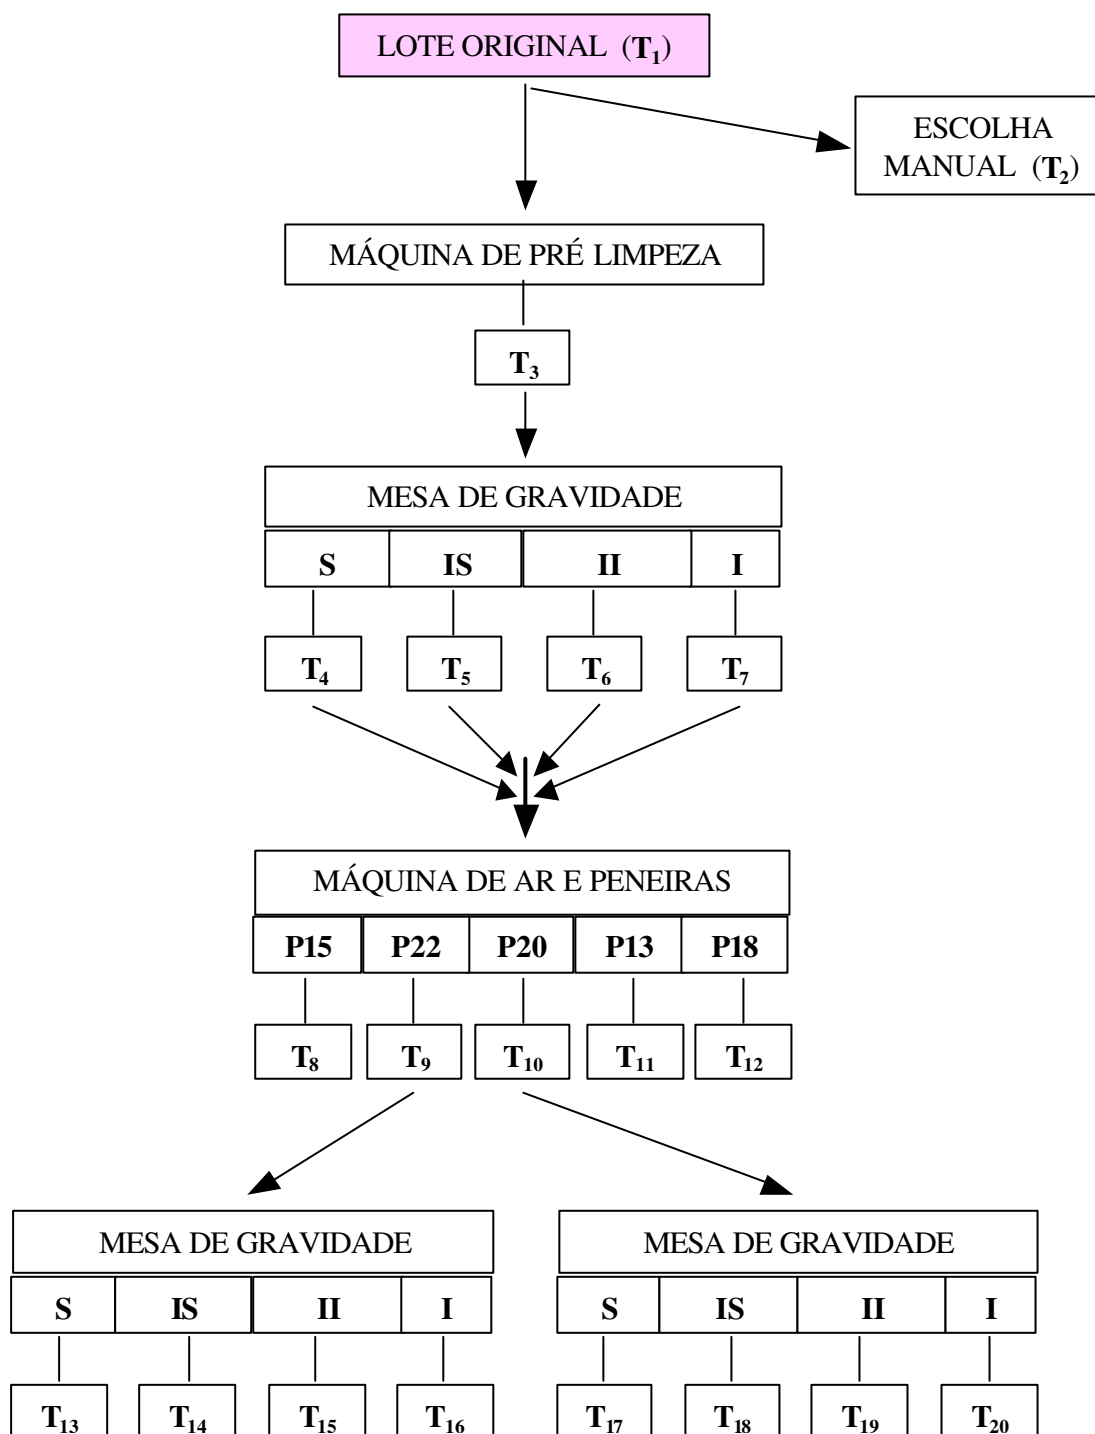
LOTE ORIGINAL ($T_1$)

ESCOLHA MANUAL ($T_2$)

MÁQUINA DE PRÉ LIMPEZA

$T_3$

MESA DE GRAVIDADE

S IS II I

$T_4$ $T_5$ $T_6$ $T_7$

MÁQUINA DE AR E PENEIRAS

P15 P22 P20 P13 P18

$T_8$ $T_9$ $T_{10}$ $T_{11}$ $T_{12}$

MESA DE GRAVIDADE

S IS II I

$T_{13}$ $T_{14}$ $T_{15}$ $T_{16}$

MESA DE GRAVIDADE

S IS II I

$T_{17}$ $T_{18}$ $T_{19}$ $T_{20}$